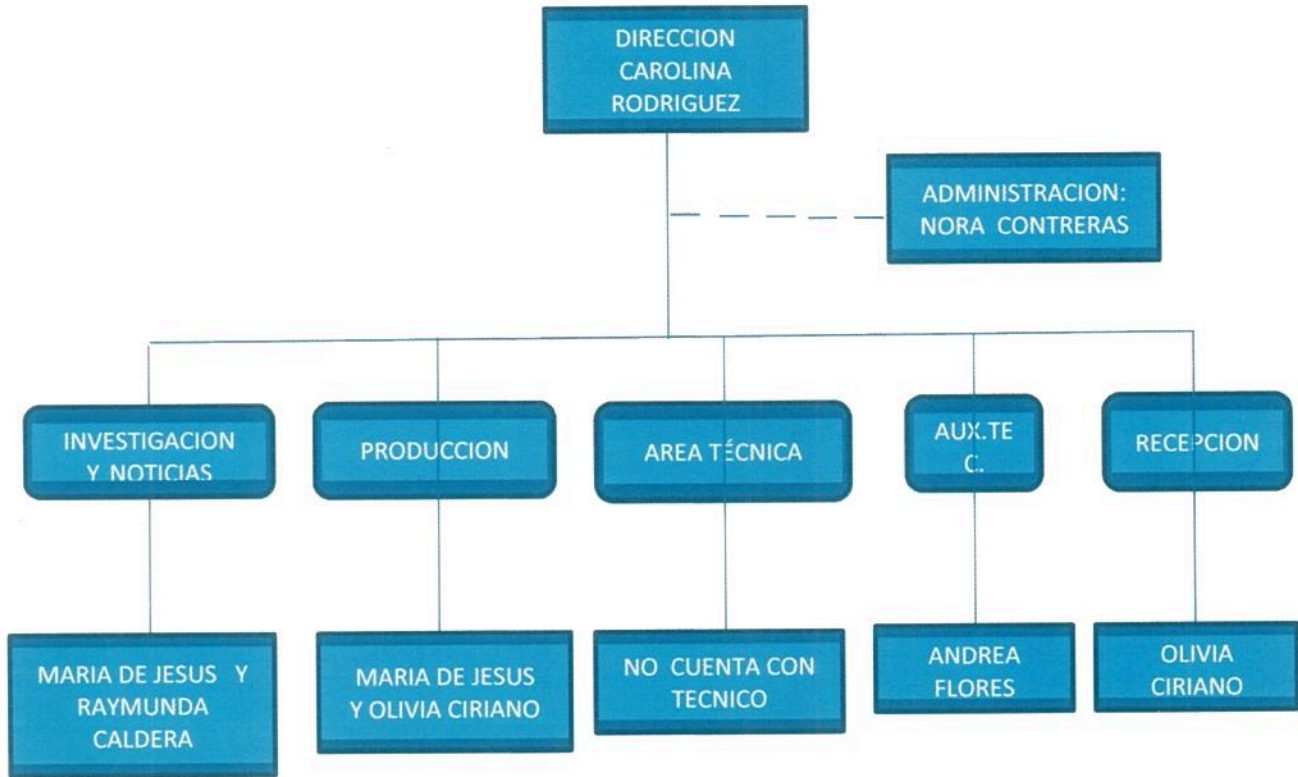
DIRECCION CAROLINA RODRIGUEZ

ADMINISTRACION: NORA CONTRERAS

INVESTIGACION Y NOTICIAS

PRODUCCION

AREA TÉCNICA

AUX.TE C.

RECEPCION

MARIA DE JESUS Y RAYMUNDA CALDERA

MARIA DE JESUS Y OLIVIA CIRIANO

NO CUENTA CON TECNICO

ANDREA FLORES

OLIVIA CIRIANO